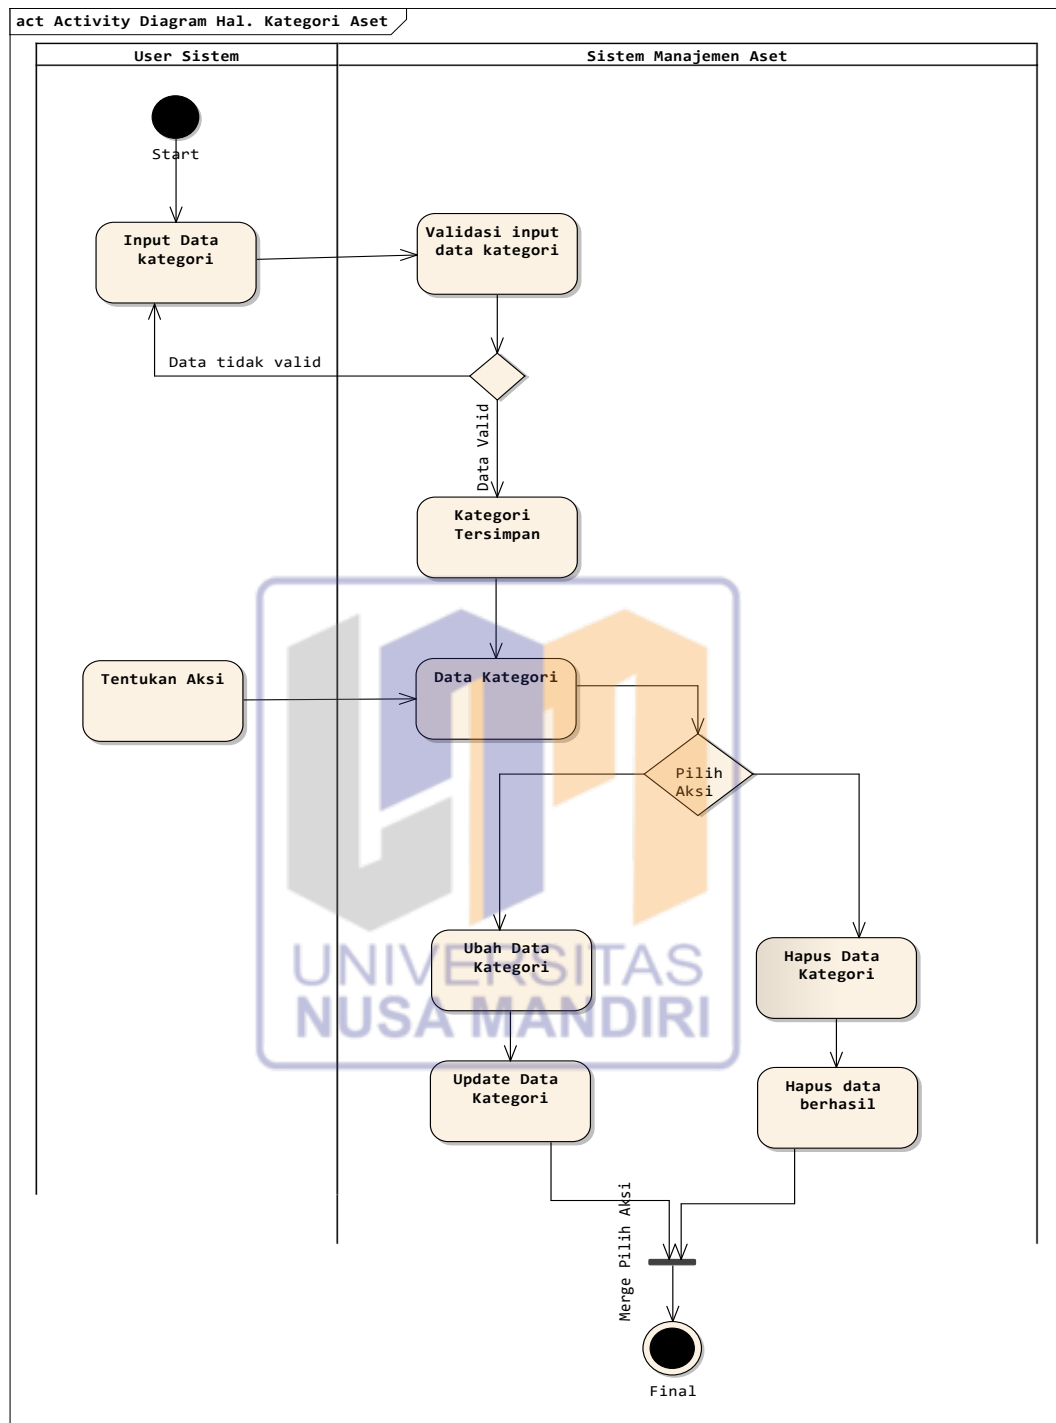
act Activity Diagram Hal. Kategori Aset

User Sistem

Sistem Manajemen Aset

Start

Input Data kategori

Validasi input data kategori

Data tidak valid

Data Valid

Kategori Tersimpan

Tentukan Aksi

Data Kategori

Pilih Aksi

UNIVERSITAS NUSA MANDIRI

Ubah Data Kategori

Hapus Data Kategori

Update Data Kategori

Hapus data berhasil

Merge Pilih Aksi

Final